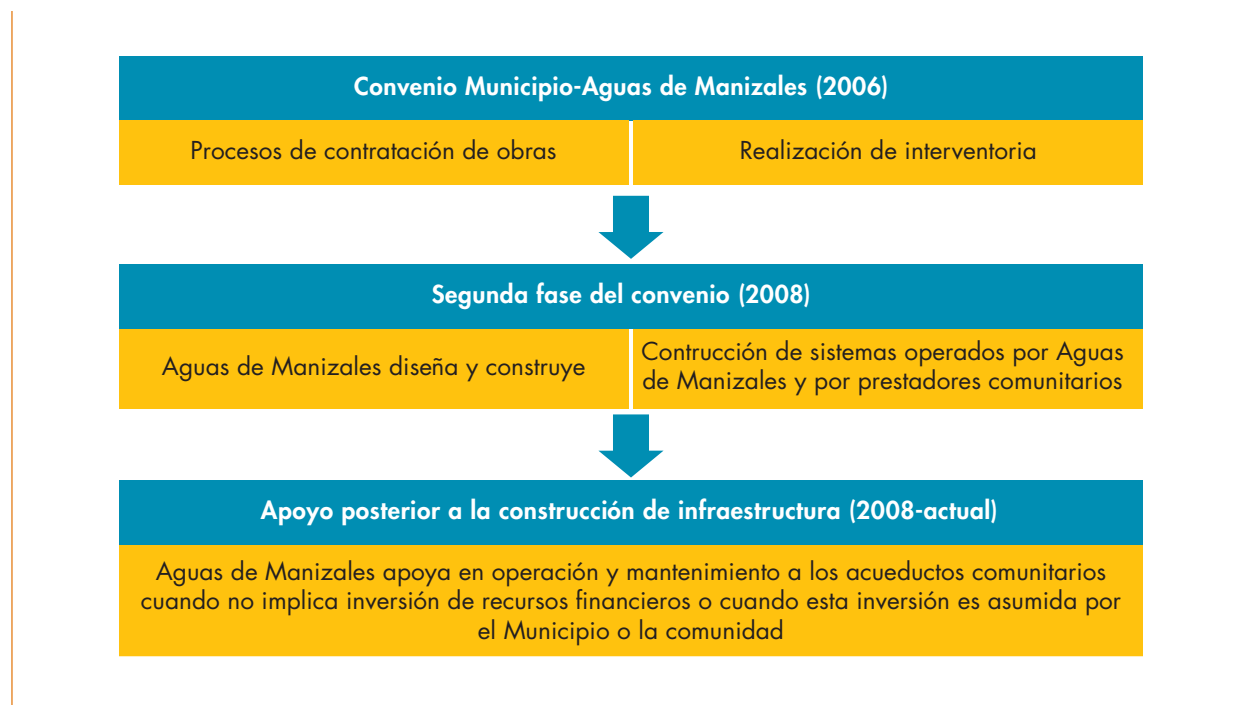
Convenio Municipio-Aguas de Manizales (2006)

Procesos de contratación de obras

Realización de interventoria

Segunda fase del convenio (2008)

Aguas de Manizales diseña y construye

Contrucción de sistemas operados por Aguas de Manizales y por prestadores comunitarios

Apoyo posterior a la construcción de infraestructura (2008-actual)

Aguas de Manizales apoya en operación y mantenimiento a los acueductos comunitarios cuando no implica inversión de recursos financieros o cuando esta inversión es asumida por el Municipio o la comunidad